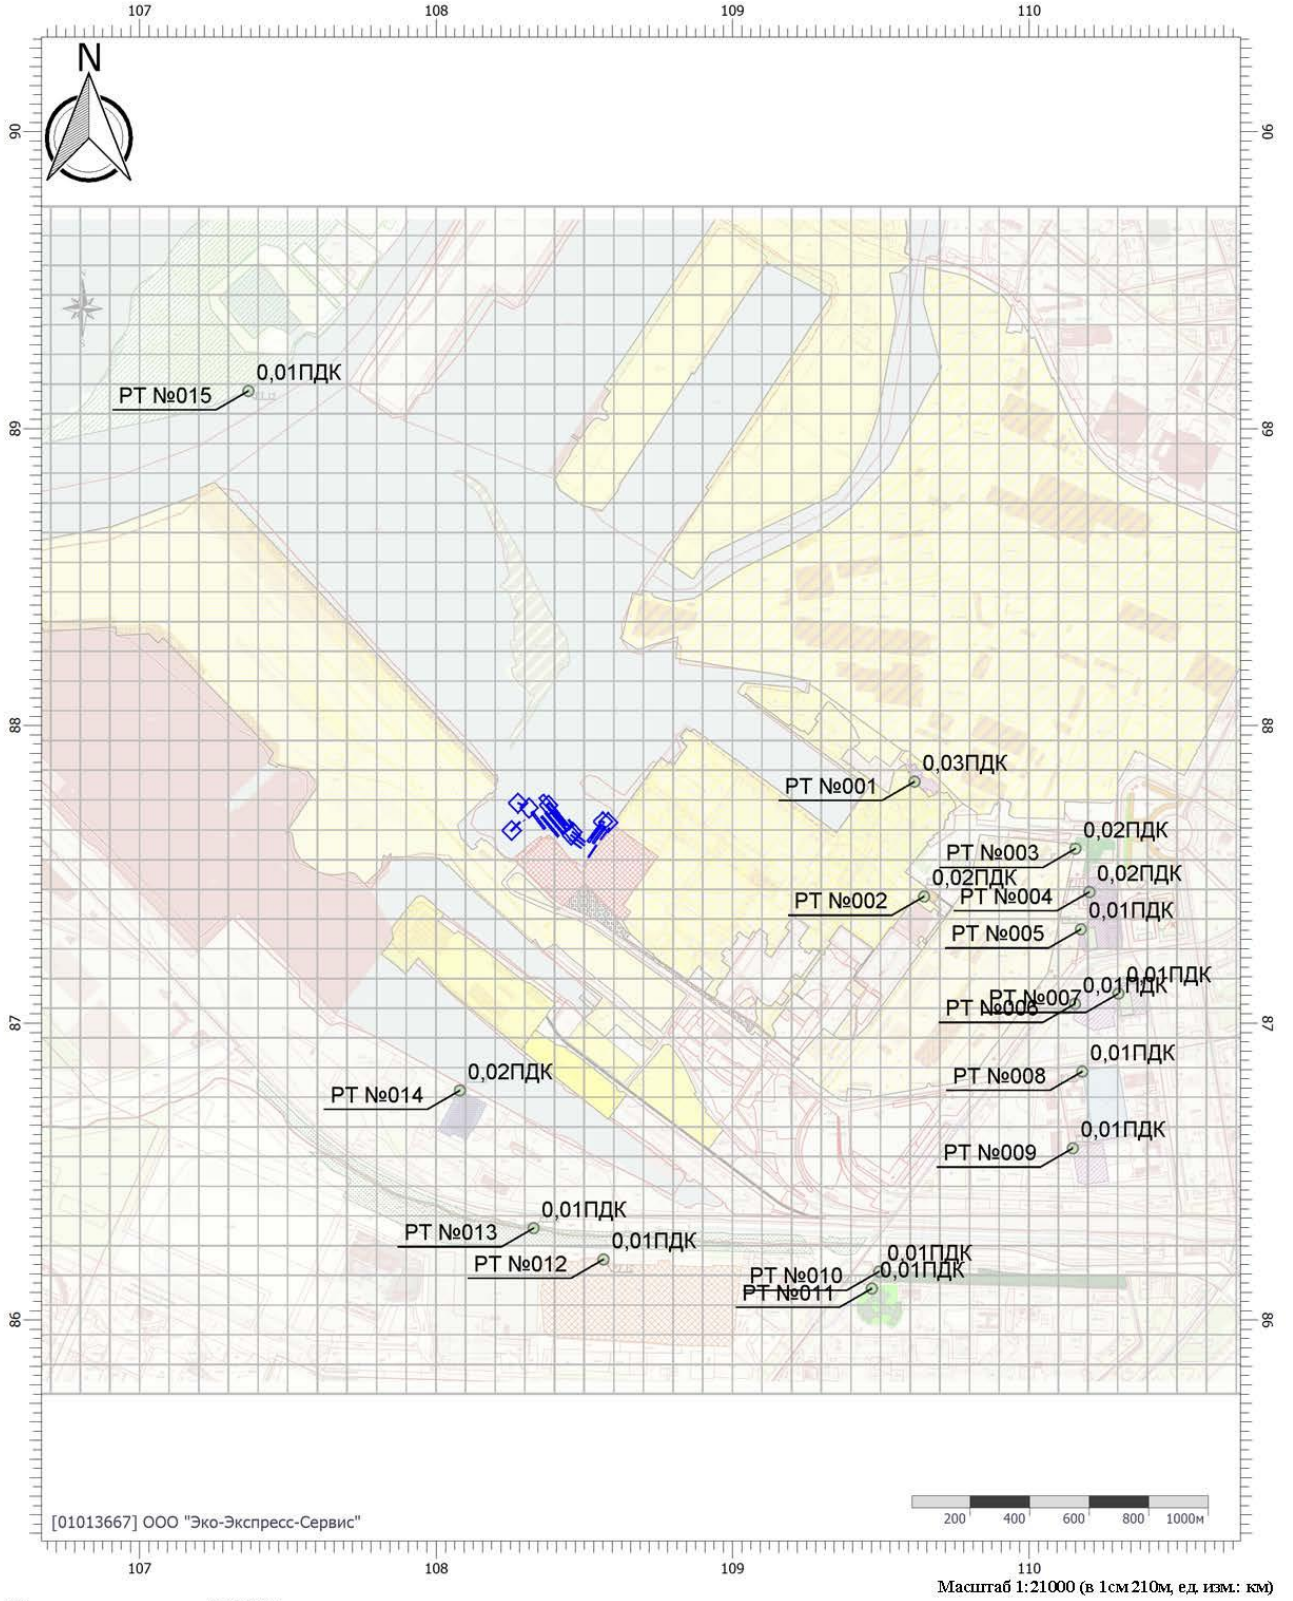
107
108
109
110

N

90
89
88
87
86

90
89
88
87
86

РТ №015
0,01ПДК

РТ №001
0,03ПДК

РТ №003
0,02ПДК

0,02ПДК
РТ №002

РТ №004
0,02ПДК

РТ №005
0,01ПДК

РТ №006
РТ №007
0,01ПДК
0,01ПДК

РТ №008
0,01ПДК

РТ №014
0,02ПДК

РТ №009
0,01ПДК

РТ №013
0,01ПДК

РТ №012
0,01ПДК

РТ №010
0,01ПДК
РТ №011
0,01ПДК

[01013667] ООО "Эко-Экспресс-Сервис"

200 400 600 800 1000м

107
108
109
110

Масштаб 1:21000 (в 1см 210м, ед. изм.: км)